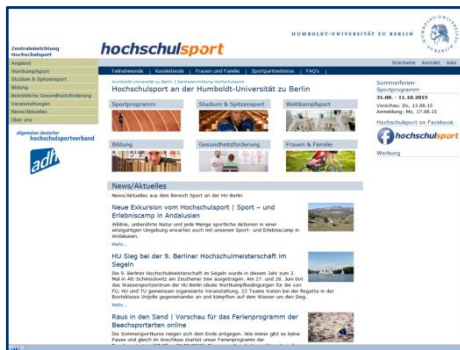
HUMBOLDT-UNIVERSITÄT ZU BERLIN

Zentraleinrichtung Hochschulsport

hochschulsport

Startseite Kontakt Links

Angebot
Wettkampfsport
Studium & Spitzensport
Bildung
Betriebliche Gesundheitsförderung
Veranstaltungen
News/Aktuelles
Über uns

allgemeiner deutscher hochschulsportverband

adh

Teilnehmende | Kursleitende | Frauen und Familie | Sportpartnerbörse | FAQ's

Hochschulsport an der Humboldt-Universität zu Berlin

Sportprogramm
Studium & Spitzensport
Wettkampfsport
Bildung
Gesundheitsförderung
Frauen & Familie

News/Aktuelles

News/Aktuelles aus dem Bereich Sport an der HU-Berlin

Neue Exkursion vom Hochschulsport | Sport – und Erlebniscamp in Andalusien

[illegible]

Mehr...

HU Sieg bei der 9. Berliner Hochschulmeisterschaft im Segeln

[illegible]

Mehr...

Raus in den Sand | Vorschau für das Ferienprogramm der Beachsportarten online

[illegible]

Sommerferien-Sportprogramm
22.08. – 11.10.2013
Vorschau: So, 13.08.13
Anmeldung: Mo, 17.08.13

Hochschulsport on Facebook

hochschulsport

Werbung